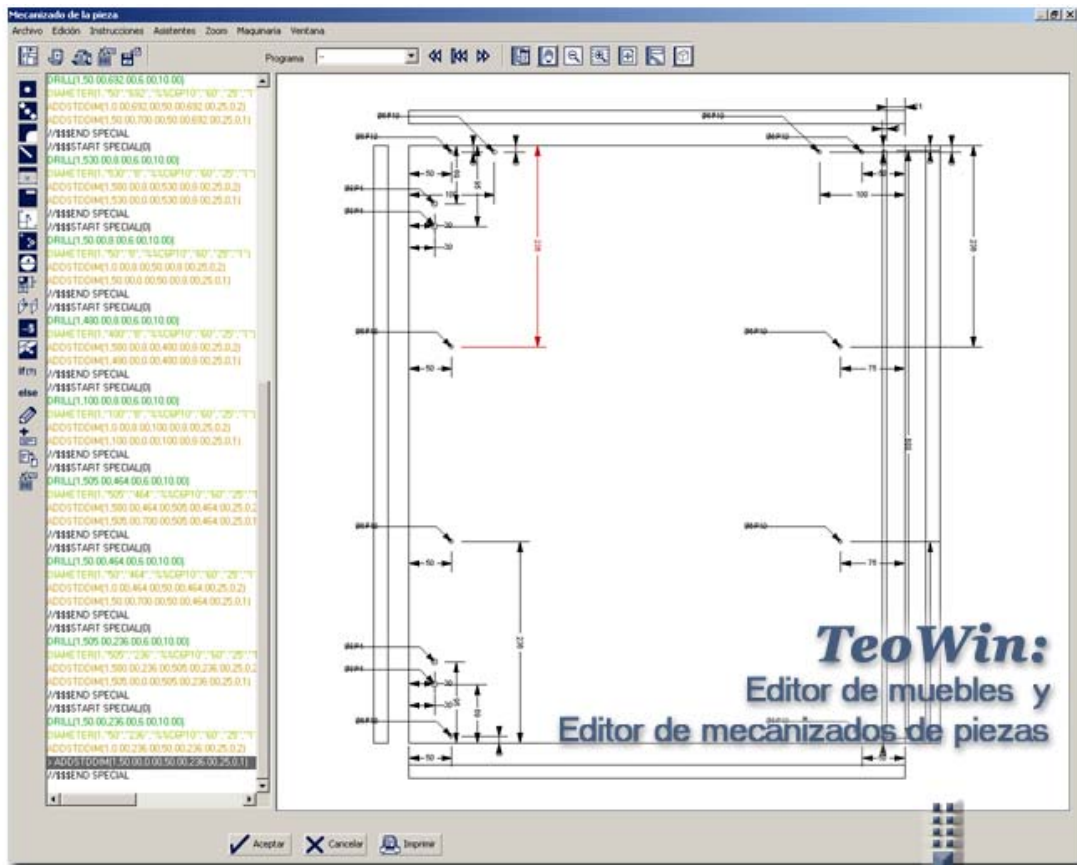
Mecanizado de la pieza

Archivo Edición Instrucciones Asistentes Zoom Maquinaria Ventana

Programa

DRILL(1,50.00,692.00,6.00,10.00)
DIAMETER(1,"50","692","%%C8P10","60","25","1
ADDSTDDIM(1,0.00,692.00,50.00,692.00,25,0.2)
ADDSTDDIM(1,50.00,700.00,50.00,692.00,25,0.1)
//$$$END SPECIAL
//$$$START SPECIAL(0)
DRILL(1,530.00,8.00,6.00,10.00)
DIAMETER(1,"530","8","%%C8P10","60","25","1
ADDSTDDIM(1,580.00,8.00,530.00,8.00,25,0.2)
ADDSTDDIM(1,530.00,0.00,530.00,8.00,25,0.1)
//$$$END SPECIAL
//$$$START SPECIAL(0)
DRILL(1,50.00,8.00,6.00,10.00)
DIAMETER(1,"50","8","%%C8P10","60","25","1
ADDSTDDIM(1,0.00,8.00,50.00,8.00,25,0.2)
ADDSTDDIM(1,50.00,0.00,50.00,8.00,25,0.1)
//$$$END SPECIAL
//$$$START SPECIAL(0)
DRILL(1,400.00,8.00,6.00,10.00)
DIAMETER(1,"400","8","%%C8P10","60","25","1
ADDSTDDIM(1,580.00,8.00,400.00,8.00,25,0.2)
ADDSTDDIM(1,400.00,0.00,400.00,8.00,25,0.1)
//$$$END SPECIAL
//$$$START SPECIAL(0)
DRILL(1,100.00,8.00,6.00,10.00)
DIAMETER(1,"100","8","%%C8P10","60","25","1
ADDSTDDIM(1,0.00,8.00,100.00,8.00,25,0.2)
ADDSTDDIM(1,100.00,0.00,100.00,8.00,25,0.1)
//$$$END SPECIAL
//$$$START SPECIAL(0)
DRILL(1,505.00,464.00,6.00,10.00)
DIAMETER(1,"505","464","%%C8P10","60","25","1
ADDSTDDIM(1,580.00,464.00,505.00,464.00,25,0.2
ADDSTDDIM(1,505.00,700.00,505.00,464.00,25,0.1
//$$$END SPECIAL
//$$$START SPECIAL(0)
DRILL(1,50.00,464.00,6.00,10.00)
DIAMETER(1,"50","464","%%C8P10","60","25","1
ADDSTDDIM(1,0.00,464.00,50.00,464.00,25,0.2)
ADDSTDDIM(1,50.00,700.00,50.00,464.00,25,0.1)
//$$$END SPECIAL
//$$$START SPECIAL(0)
DRILL(1,505.00,236.00,6.00,10.00)
DIAMETER(1,"505","236","%%C8P10","60","25","1
ADDSTDDIM(1,580.00,236.00,505.00,236.00,25,0.2
ADDSTDDIM(1,505.00,0.00,505.00,236.00,25,0.1)
//$$$END SPECIAL
//$$$START SPECIAL(0)
DRILL(1,50.00,236.00,6.00,10.00)
DIAMETER(1,"50","236","%%C8P10","60","25","1
ADDSTDDIM(1,0.00,236.00,50.00,236.00,25,0.2)
> ADDSTDDIM(1,50.00,0.00,50.00,236.00,25,0.1)
//$$$END SPECIAL

if(m)
else

TeoWin:
Editor de muebles y
Editor de mecanizados de piezas

Aceptar Cancelar Imprimir